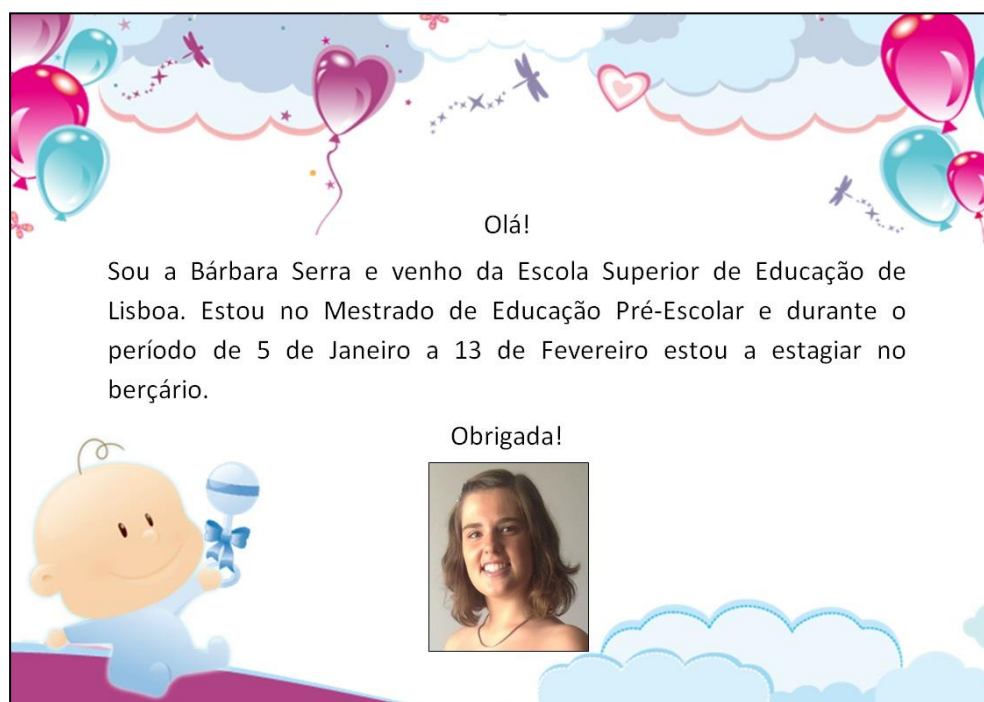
Olá!

Sou a Bárbara Serra e venho da Escola Superior de Educação de Lisboa. Estou no Mestrado de Educação Pré-Escolar e durante o período de 5 de Janeiro a 13 de Fevereiro estou a estagiar no berçário.

Obrigada!